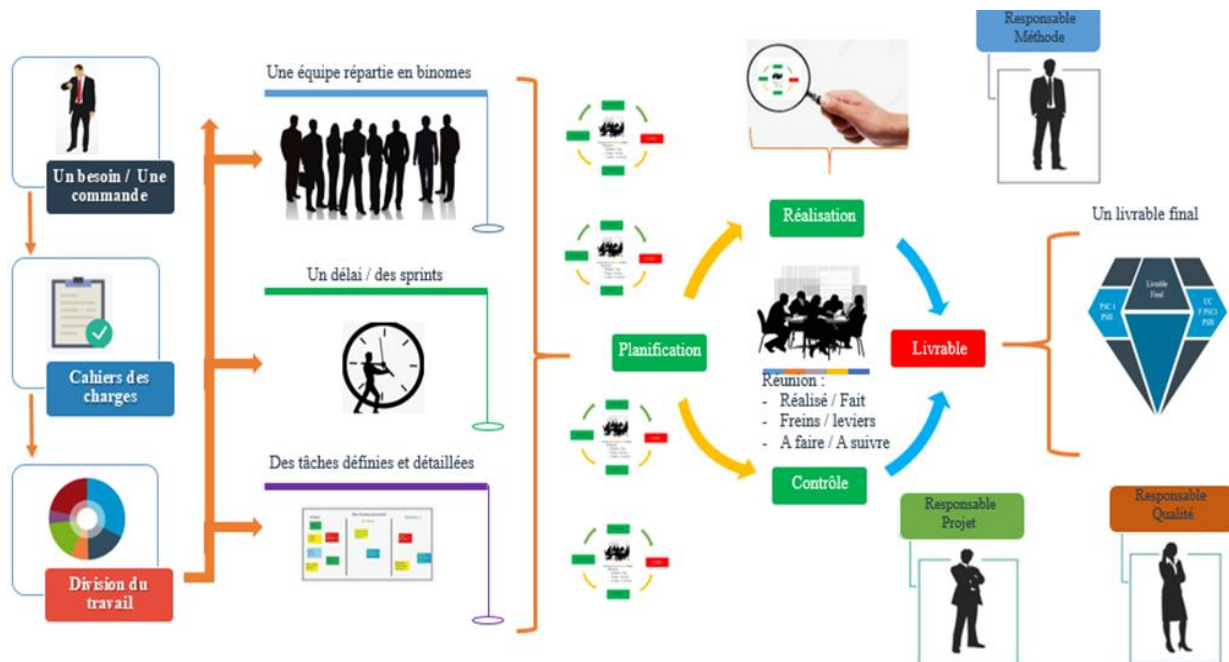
Un besoin / Une commande

Cahiers des charges

Division du travail

Une équipe répartie en binomes

Un délai / des sprints

Des tâches définies et détaillées

Planification

Réalisation

Contrôle

Réunion :
- Réalisé / Fait
- Freins / leviers
- A faire / A suivre

Livrable

Responsable Méthode

Un livrable final

Livrable Final

PSC1 PSH

UC F PSC1 PSH

Responsable Projet

Responsable Qualité